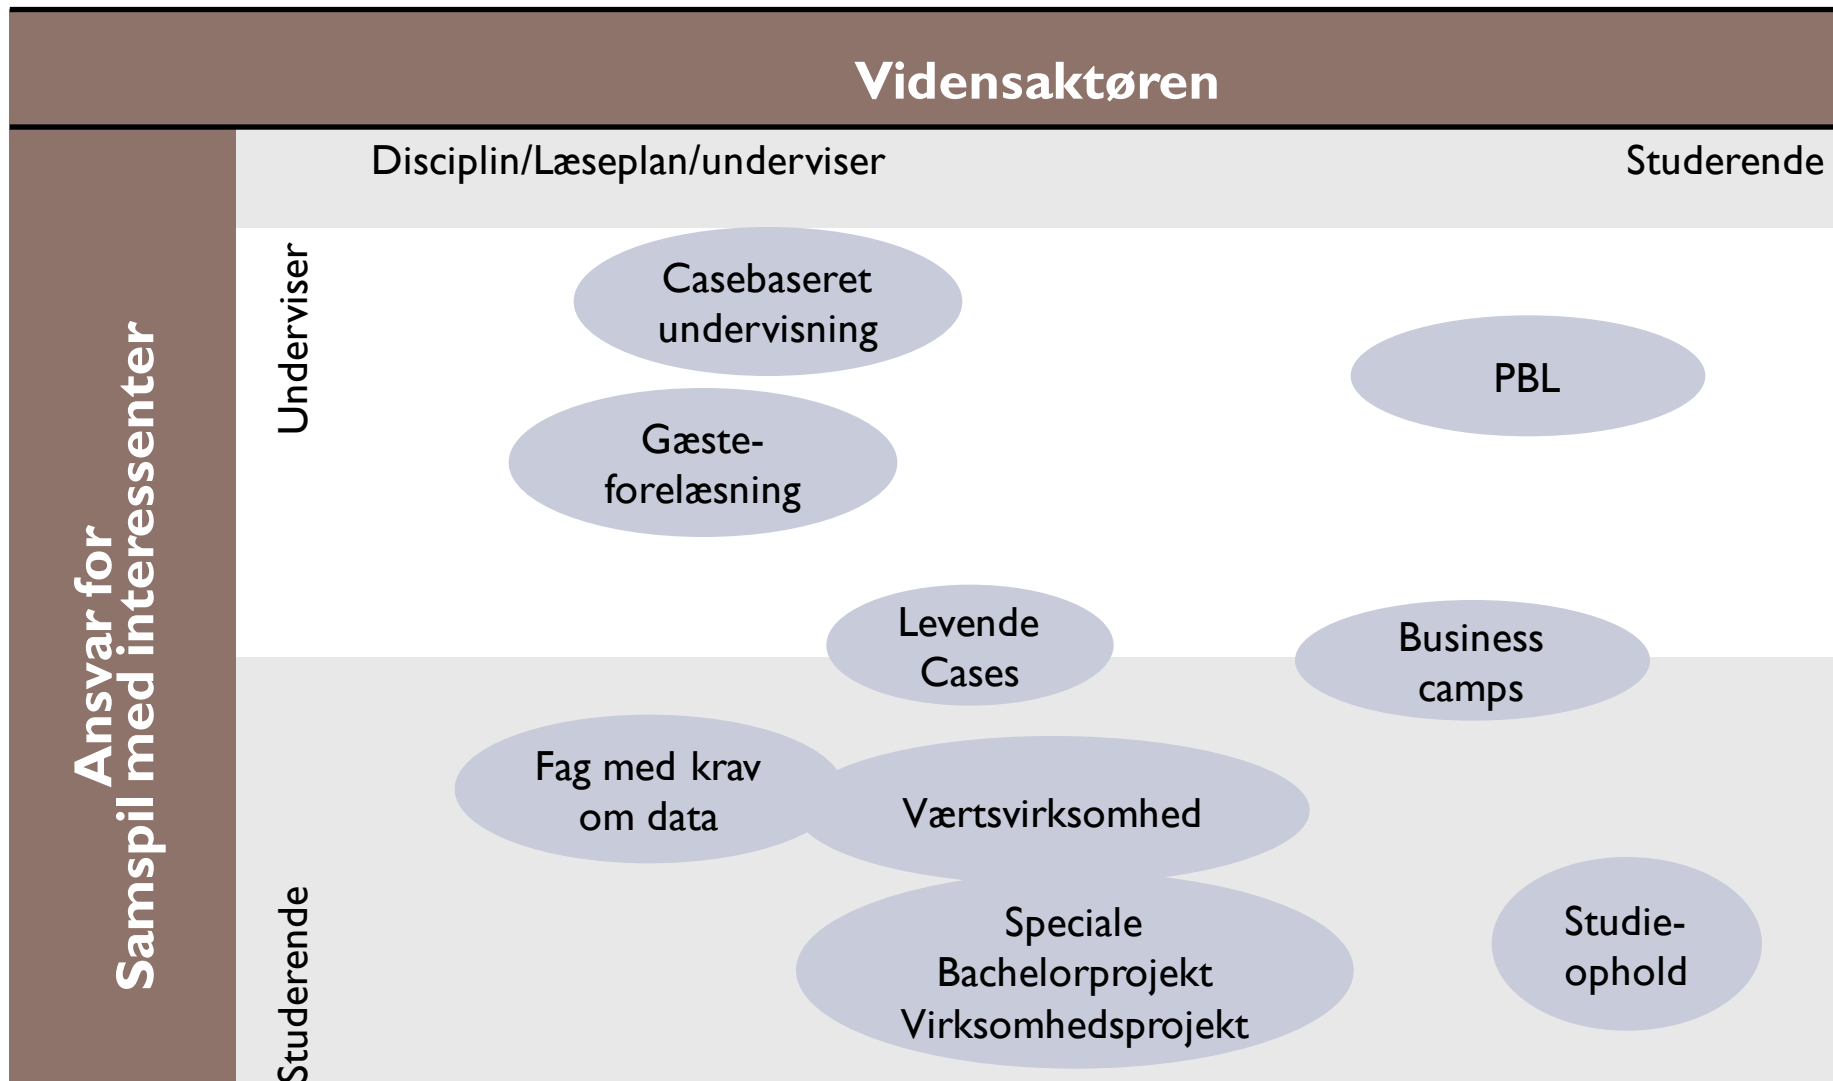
Vidensaktøren

Ansvar for Samspil med interessenter

Disciplin/Læseplan/underviser

Studerende

Underviser

Studerende

Casebaseret undervisning

PBL

Gæsteforelæsning

Levende Cases

Business camps

Fag med krav om data

Værtsvirksomhed

Speciale
Bachelorprojekt
Virksomhedsprojekt

Studieophold